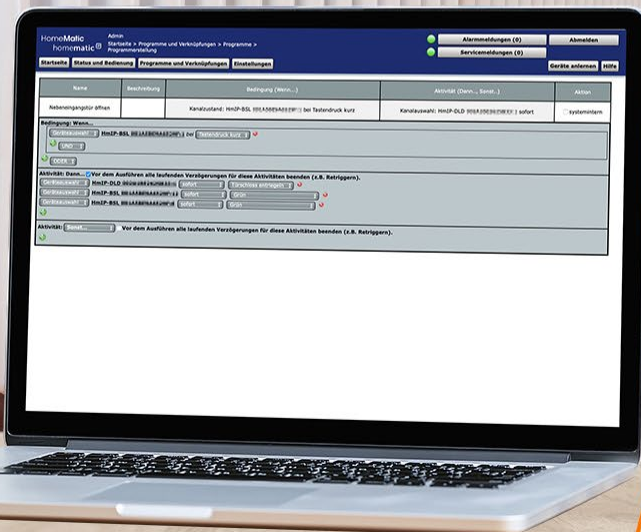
HomeMatic
homematic

Admin
Startseite > Programme und Verknüpfungen > Programme > Programmerstellung

Alarmmeldungen (0)
Abmelden
Servicemeldungen (0)

Startseite
Status und Bedienung
Programme und Verknüpfungen
Einstellungen
Geräte anlernen
Hilfe

| Name | Beschreibung | Bedingung (Wenn...) | Aktivität (Dann..., Sonst..) | Aktion |
|---|---|---|---|---|
| Nebeneingangstür öffnen | | Kanalzustand: HmIP-BSL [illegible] bei Tastendruck kurz | Kanalauswahl: HmIP-DLD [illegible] sofort | systemintern |

Bedingung: Wenn...
Geräteauswahl HmIP-BSL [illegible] bei Tastendruck kurz
UND
ODER

Aktivität: Dann... Vor dem Ausführen alle laufenden Verzögerungen für diese Aktivitäten beenden (z.B. Retriggern).
Geräteauswahl HmIP-DLD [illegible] sofort Türschloss entriegeln
Geräteauswahl HmIP-BSL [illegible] sofort Grün
Geräteauswahl HmIP-BSL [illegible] sofort Grün

Aktivität: Sonst... Vor dem Ausführen alle laufenden Verzögerungen für diese Aktivitäten beenden (z.B. Retriggern).